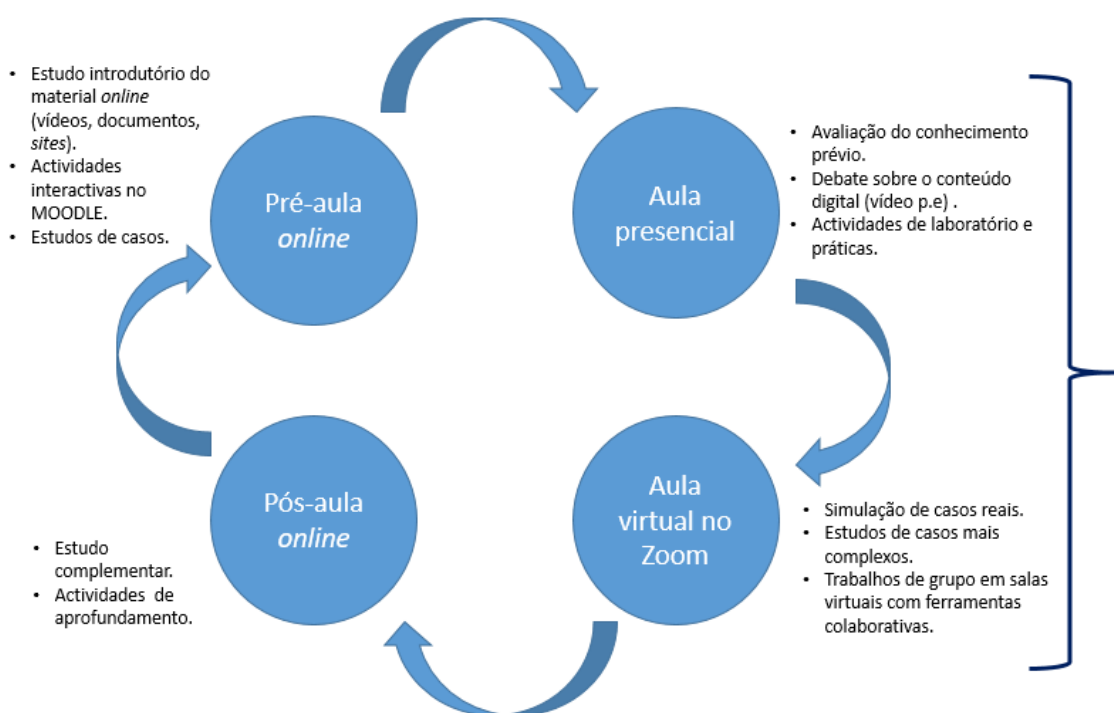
• Estudo introdutório do material *online* (vídeos, documentos, *sites*).
• Actividades interactivas no MOODLE.
• Estudos de casos.

Pré-aula *online*

Aula presencial

• Avaliação do conhecimento prévio.
• Debate sobre o conteúdo digital (vídeo p.e) .
• Actividades de laboratório e práticas.

Pós-aula *online*

• Estudo complementar.
• Actividades de aprofundamento.

Aula virtual no Zoom

• Simulação de casos reais.
• Estudos de casos mais complexos.
• Trabalhos de grupo em salas virtuais com ferramentas colaborativas.